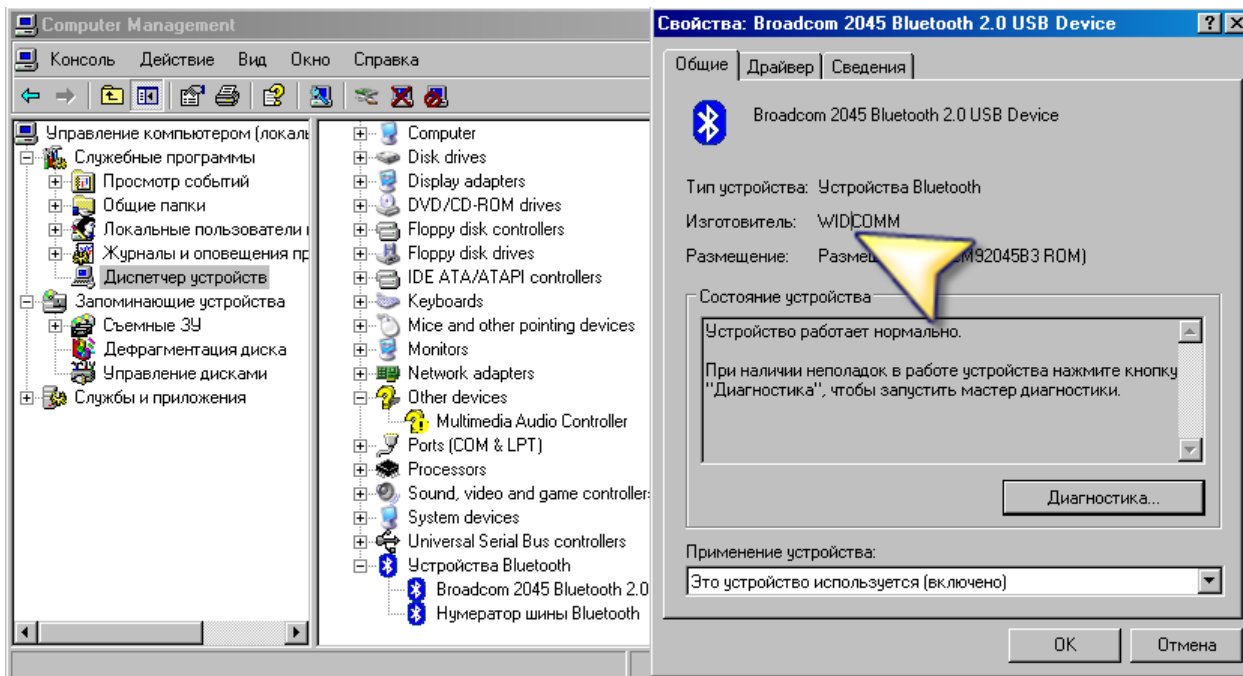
Computer Management

Консоль Действие Вид Окно Справка

Управление компьютером (локаль
Служебные программы
Просмотр событий
Общие папки
Локальные пользователи
Журналы и оповещения пр
Диспетчер устройств
Запоминающие устройства
Съемные ЗУ
Дефрагментация диска
Управление дисками
Службы и приложения

Computer
Disk drives
Display adapters
DVD/CD-ROM drives
Floppy disk controllers
Floppy disk drives
IDE ATA/ATAPI controllers
Keyboards
Mice and other pointing devices
Monitors
Network adapters
Other devices
Multimedia Audio Controller
Ports (COM & LPT)
Processors
Sound, video and game controller
System devices
Universal Serial Bus controllers
Устройства Bluetooth
Broadcom 2045 Bluetooth 2.0
Нумератор шины Bluetooth

Свойства: Broadcom 2045 Bluetooth 2.0 USB Device

Общие | Драйвер | Сведения

Broadcom 2045 Bluetooth 2.0 USB Device

Тип устройства: Устройства Bluetooth
Изготовитель: WIDCOMM
Размещение: Размещ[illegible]M92045B3 ROM)

Состояние устройства
Устройство работает нормально.

При наличии неполадок в работе устройства нажмите кнопку "Диагностика", чтобы запустить мастер диагностики.

Диагностика...

Применение устройства:
Это устройство используется (включено)

OK Отмена